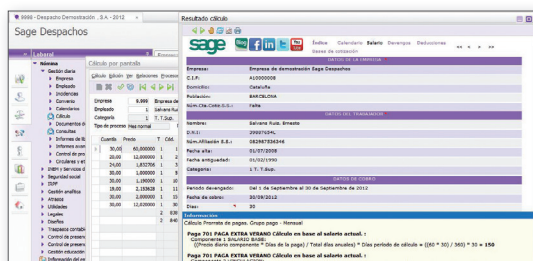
9999 - Empresa Demostración , S.A. - 2012

Sage Despachos

Laboral

Nómina
Gestión diaria
Empresa
Empleado
Incidencias
Convenio
Calendarios
Cálculo
Documentos
Consultas
Informes de
Informes ave
Control de pre
Circulares y el
INSS y Servicio d
Seguridad social
IRPF
Gestión analítica
Atrasos
Utilidades
Legales
Diseños
Traspaso contable
Control de horas
Control de presen
Gestión ausencias
Información del em

Cálculo por pantalla

Cálculo Edición Ver Relaciones Procesos

Empresa 9.999 Empresa de
Empleado 1 Salvans Ru
Categoría 1 T. T. Sup.
Tipo de proceso Mes normal

| Cuenta | Precio | T | Cód. |
|---|---|---|---|
| 30,00 | 60,000000 | 1 | 1 |
| 20,00 | 12,000000 | 1 | 2 |
| 24,00 | 1,832756 | 1 | 3 |
| 30,00 | 1,900000 | 1 | 4 |
| 30,00 | 1,900000 | 1 | 5 |
| 19,00 | 2,193628 | 1 | 11 |
| 30,00 | 10,000000 | 1 | 12 |
| 30,00 | 2,000000 | 1 | 13 |
| | | 2 | 630 |
| | | 2 | 840 |

Resultado cálculo

sage Blog f in Tube

Índice Calendario Salario Devengos Deducciones
Bases de cotización

DATOS DE LA EMPRESA

Empresa: Empresa de demostración Sage Despachos
C.I.F.: A10000008
Domicilio: Cataluña
Población: BARCELONA
Núm.Cta.Cotiz.S.S.: Falta

DATOS DEL TRABAJADOR

Nombre: Salvans Ruiz, Ernesto
D.N.I.: 39997654L
Núm.Afiliación S.S.: 082987836346
Fecha alta: 01/07/2008
Fecha antigüedad: 01/02/1990
Categoría: 1 T. T.Sup.

DATOS DE COBRO

Periodo devengado: Del 1 de Septiembre al 30 de Septiembre de 2012
Fecha de cobro: 30/09/2012
Días: 30

Información

Cálculo Prorrata de pagas. Grupo paga - Mensual

Paga 701 PAGA EXTRA VERANO Cálculo en base al salario actual. :
Componente 1 SALARIO BASE:
((Precio diario componente * Días de paga) / Total días anuales) * Días periodo de cálculo = ((60 * 30) / 360) * 30 = 150

Paga 701 PAGA EXTRA VERANO Cálculo en base al salario actual. :

Paga 701 PAGA EXTRA VERANO Cálculo en base al salario actual. :